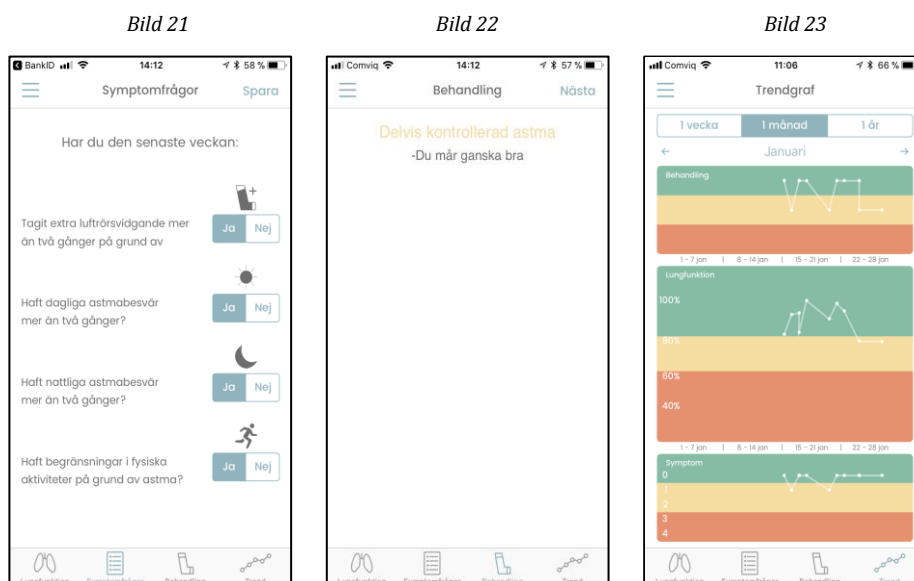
Bild 21

BankID 14:12 58 %

Symptomfrågor Spara

Har du den senaste veckan:

Tagit extra luftrörsvidgande mer än två gånger på grund av

Ja Nej

Haft dagliga astmabesvär mer än två gånger?

Ja Nej

Haft nattliga astmabesvär mer än två gånger?

Ja Nej

Haft begränsningar i fysiska aktiviteter på grund av astma?

Ja Nej

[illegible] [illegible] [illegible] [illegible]

Bild 22

Comviq 14:12 57 %

Behandling Nästa

Delvis kontrollerad astma

-Du mår ganska bra

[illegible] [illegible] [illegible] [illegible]

Bild 23

Comviq 11:06 66 %

Trendgraf

1 vecka 1 månad 1 år

Januari

Behandling

1 - 7 jan | 8 - 14 jan | 15 - 21 jan | 22 - 28 jan

Lungfunktion

100%

80%

60%

40%

1 - 7 jan | 8 - 14 jan | 15 - 21 jan | 22 - 28 jan

Symptom

0

1

2

3

4

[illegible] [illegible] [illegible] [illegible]